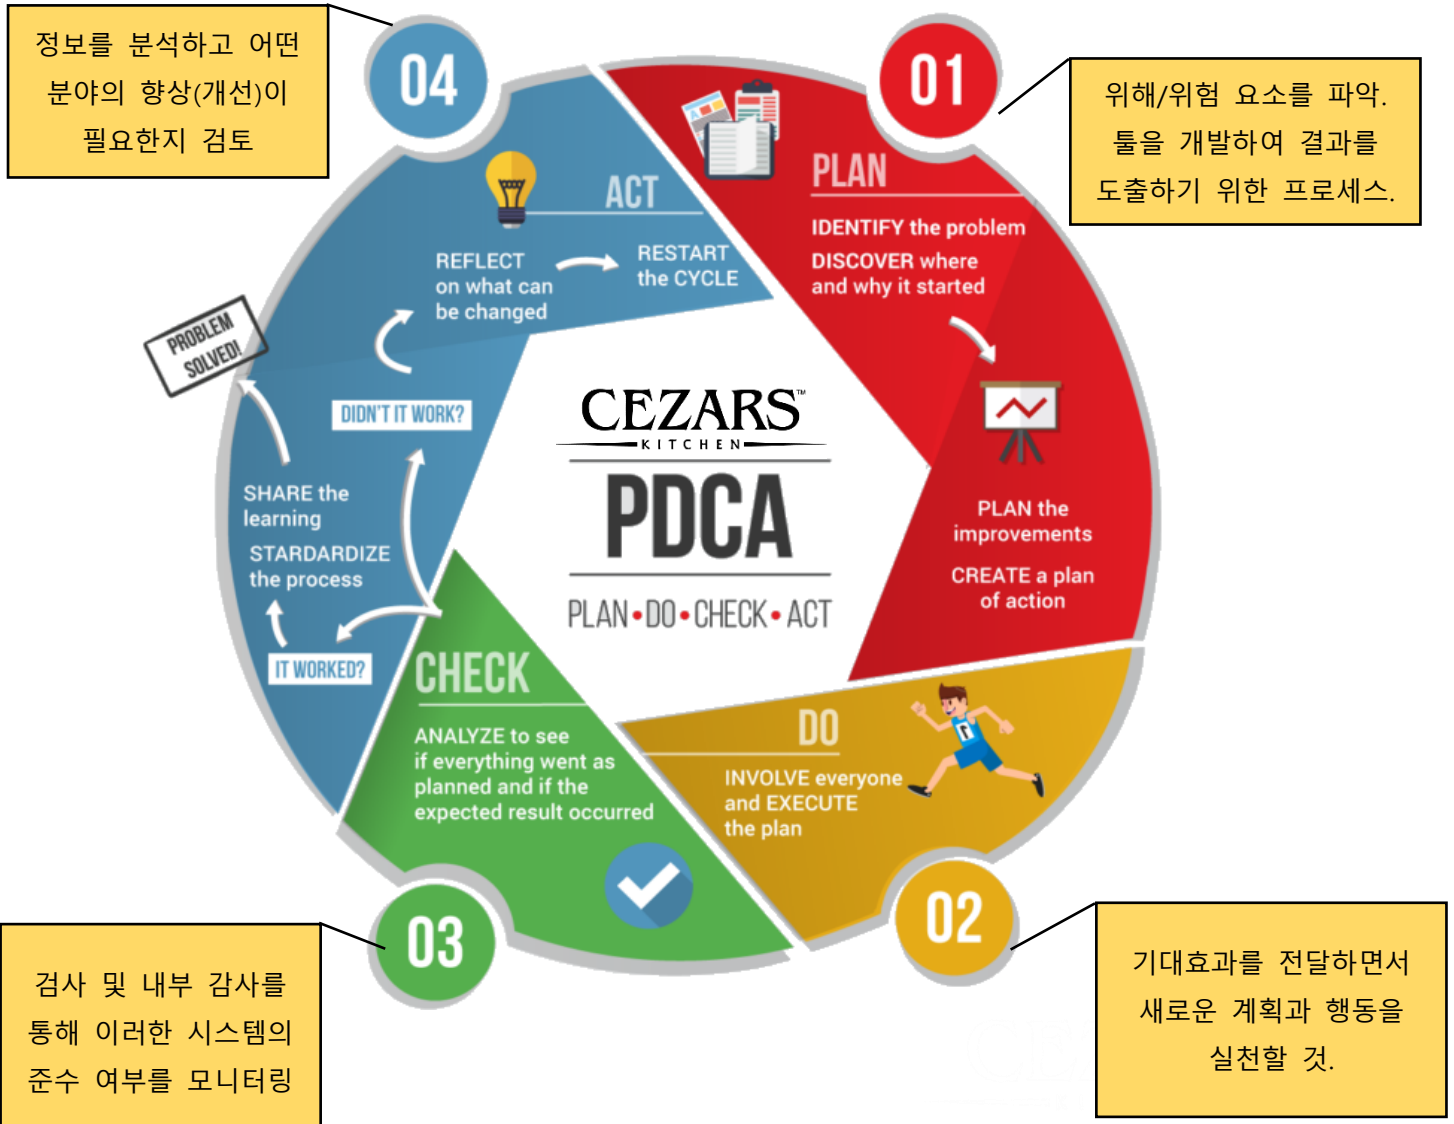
정보를 분석하고 어떤 분야의 향상(개선)이 필요한지 검토

04

01

위해/위험 요소를 파악. 툴을 개발하여 결과를 도출하기 위한 프로세스.

ACT

REFLECT on what can be changed

RESTART the CYCLE

PROBLEM SOLVED!

DIDN'T IT WORK?

SHARE the learning

STARDARDIZE the process

IT WORKED?

PLAN

IDENTIFY the problem

DISCOVER where and why it started

PLAN the improvements

CREATE a plan of action

CEZARS KITCHEN

PDCA

PLAN • DO • CHECK • ACT

CHECK

ANALYZE to see if everything went as planned and if the expected result occurred

DO

INVOLVE everyone and EXECUTE the plan

03

02

검사 및 내부 감사를 통해 이러한 시스템의 준수 여부를 모니터링

기대효과를 전달하면서 새로운 계획과 행동을 실천할 것.